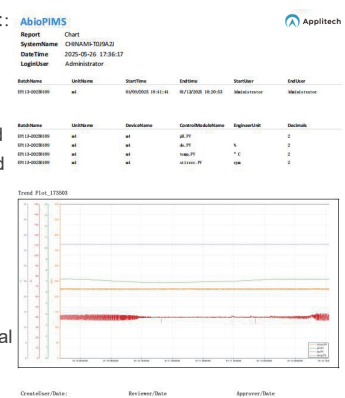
AbioPIMS

Applitech

Report Chart
SystemName CHINAMI-T0J9A2J
DateTime 2025-05-26 17:36:17
LoginUser Administrator

| BatchName | UnitName | StartTime | EndTime | StartUser | EndUser |
|---|---|---|---|---|---|
| EM13-0028099 | u4 | 05/09/2025 18:41:41 | 05/13/2025 18:20:53 | Administrator | Administrator |

| BatchName | UnitName | DeviceName | ControlModuleName | EngineerUnit | Decimals |
|---|---|---|---|---|---|
| EM13-0028099 | u4 | u4 | pH.PV | | 2 |
| EM13-0028099 | u4 | u4 | do.PV | % | 2 |
| EM13-0028099 | u4 | u4 | temp.PV | °C | 2 |
| EM13-0028099 | u4 | u4 | stirrer.PV | rpm | 2 |

Trend Plot_173803

CreateUser/Date: Reviewer/Date Approver/Date